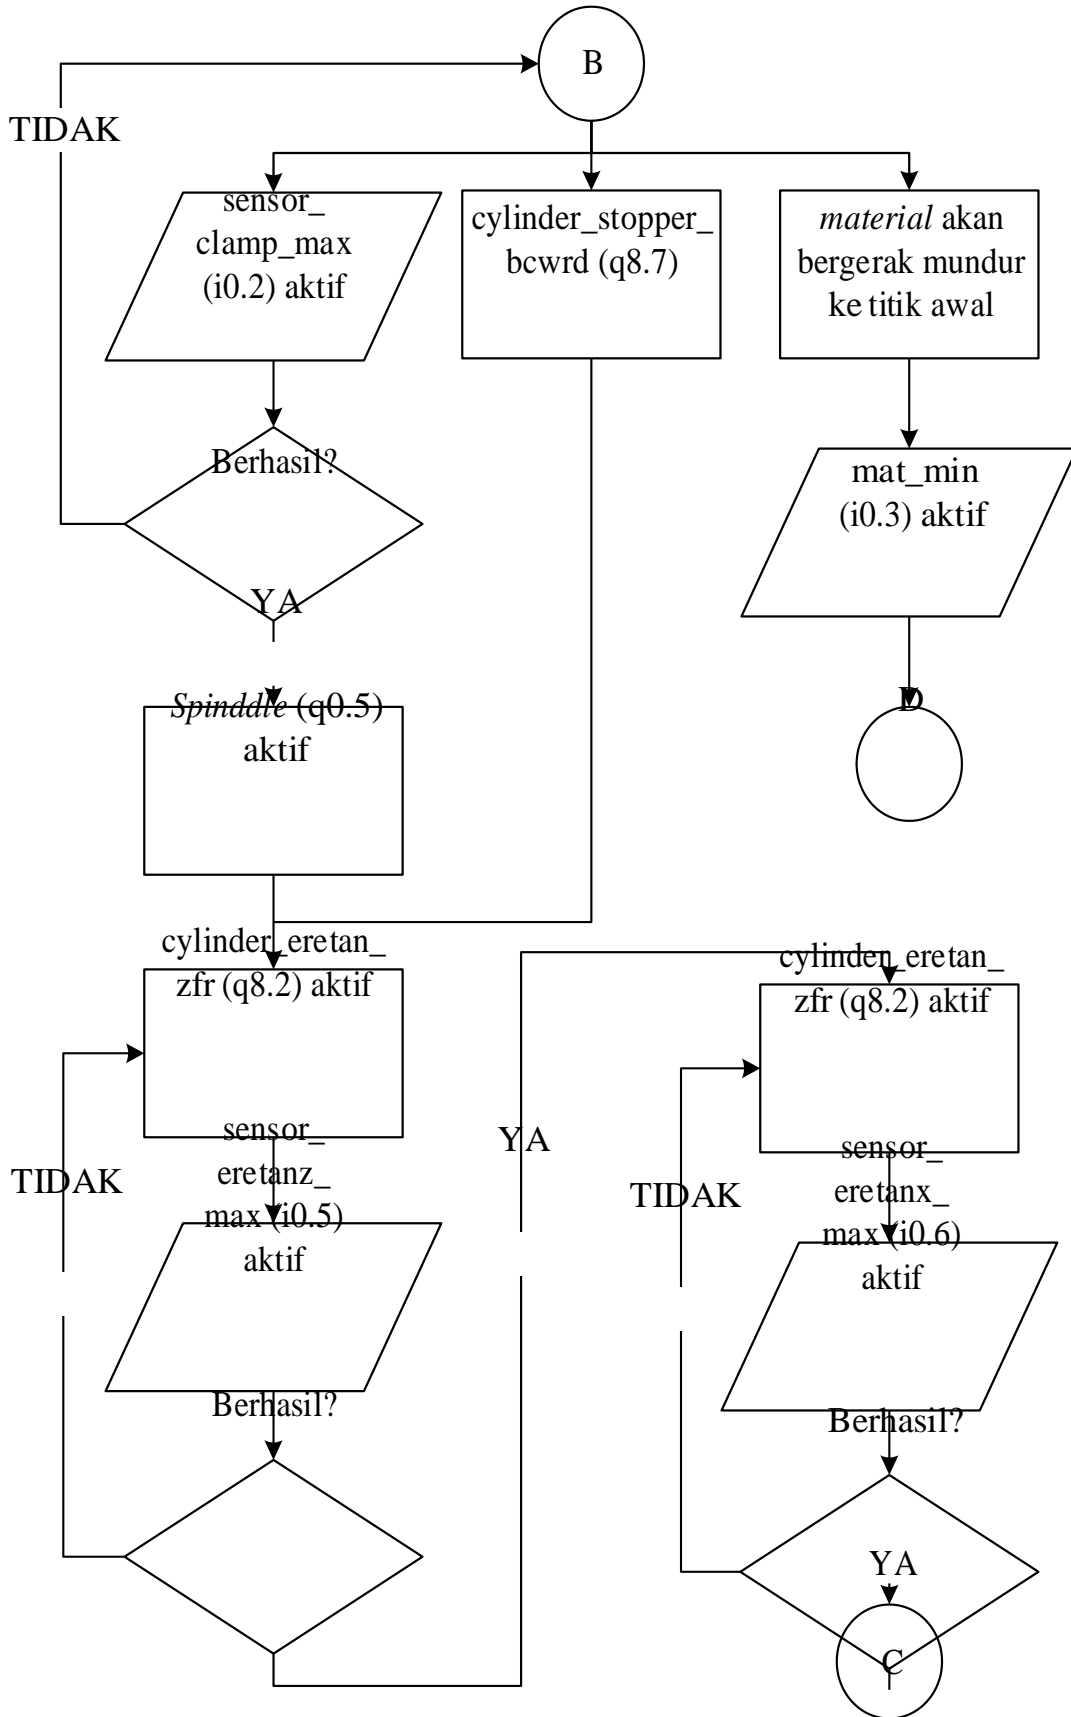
B

TIDAK

sensor_ clamp_max (i0.2) aktif

cylinder_stopper_ bcwrd (q8.7)

*material* akan bergerak mundur ke titik awal

Berhasil?

mat_min (i0.3) aktif

YA

*Spinddle* (q0.5) aktif

D

cylinder_eretan_ zfr (q8.2) aktif

cylinder_eretan_ zfr (q8.2) aktif

YA

TIDAK

sensor_ eretanz_ max (i0.5) aktif

TIDAK

sensor_ eretanx_ max (i0.6) aktif

Berhasil?

Berhasil?

YA

C